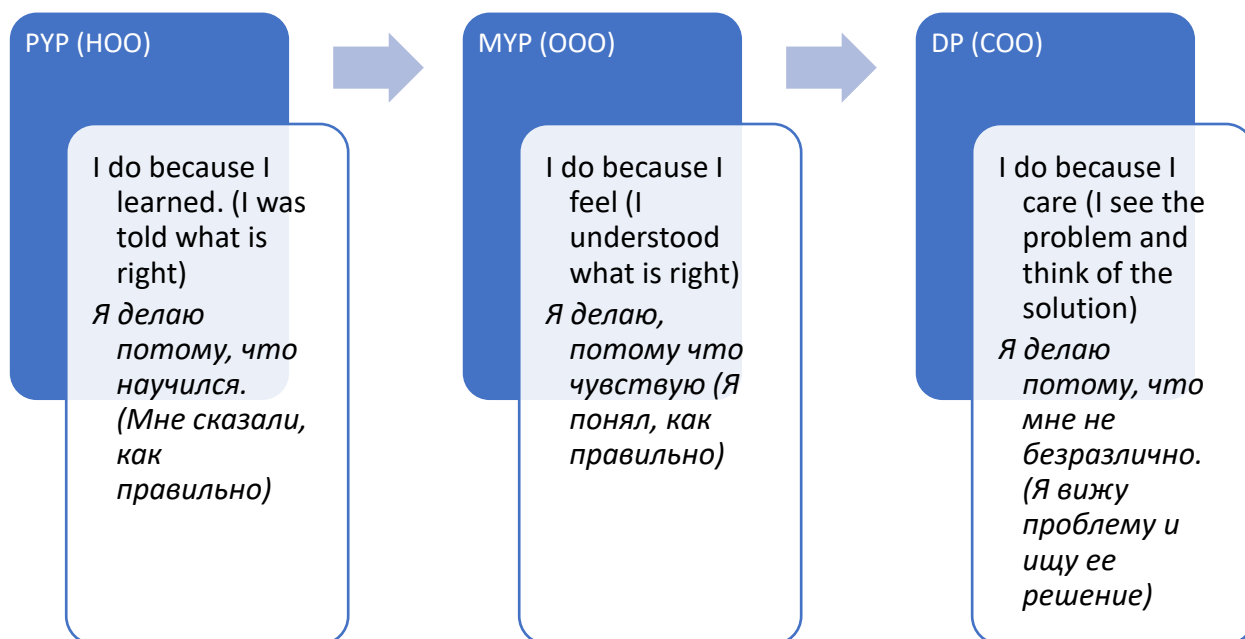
PYP (НОО)

I do because I learned. (I was told what is right)

*Я делаю потому, что научился. (Мне сказали, как правильно)*

MYP (ООО)

I do because I feel (I understood what is right)

*Я делаю, потому что чувствую (Я понял, как правильно)*

DP (СОО)

I do because I care (I see the problem and think of the solution)

*Я делаю потому, что мне не безразлично. (Я вижу проблему и ищу ее решение)*